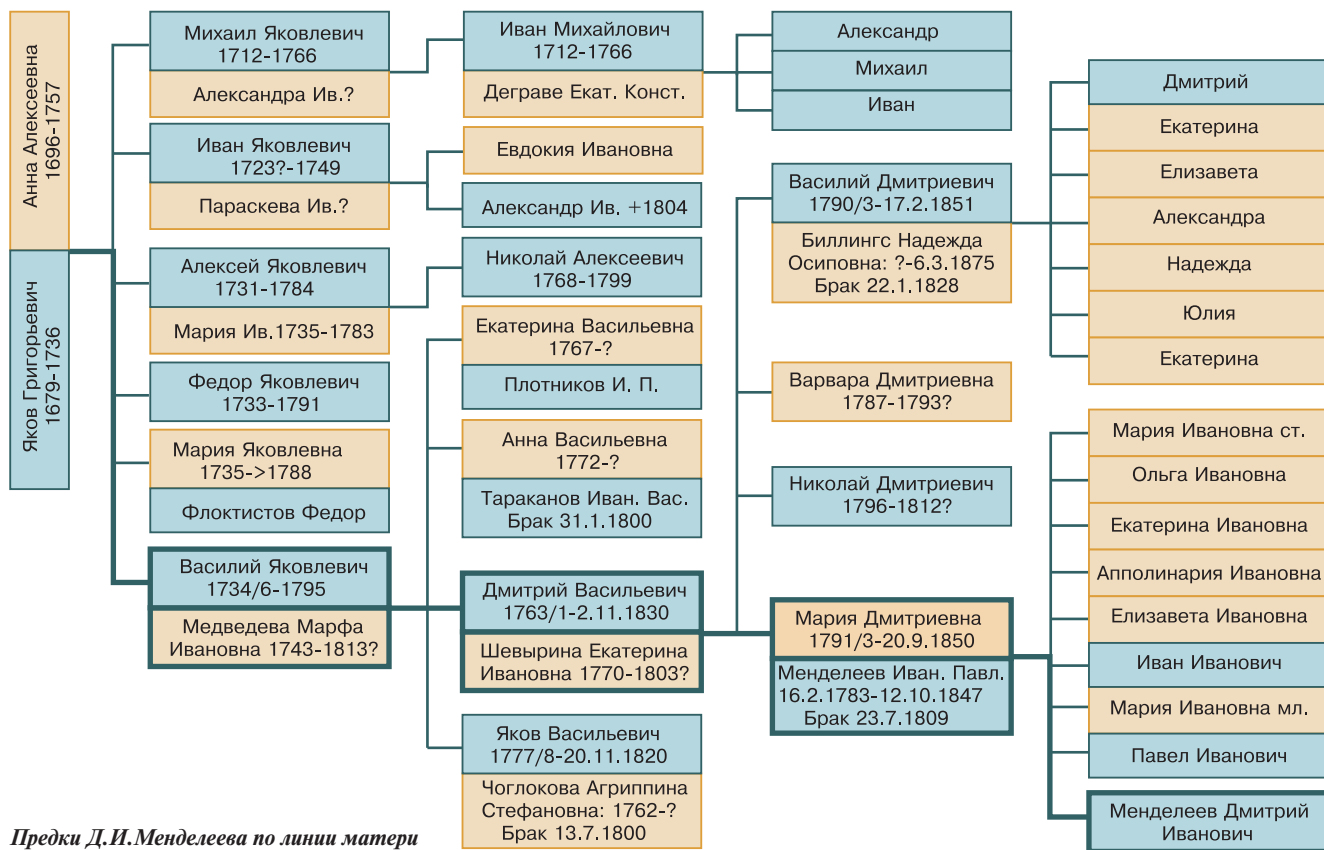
Анна Алексеевна
1696-1757

Яков Григорьевич
1679-1736

Михаил Яковлевич
1712-1766

Александра Ив.?

Иван Яковлевич
1723?-1749

Параскева Ив.?

Алексей Яковлевич
1731-1784

Мария Ив.1735-1783

Федор Яковлевич
1733-1791

Мария Яковлевна
1735->1788

Флоктистов Федор

Василий Яковлевич
1734/6-1795

Медведева Марфа
Ивановна 1743-1813?

Иван Михайлович
1712-1766

Деграве Екат. Конст.

Евдокия Ивановна

Александр Ив. +1804

Николай Алексеевич
1768-1799

Екатерина Васильевна
1767-?

Плотников И. П.

Анна Васильевна
1772-?

Тараканов Иван. Вас.
Брак 31.1.1800

Дмитрий Васильевич
1763/1-2.11.1830

Шевырина Екатерина
Ивановна 1770-1803?

Яков Васильевич
1777/8-20.11.1820

Чоглокова Агриппина
Стефановна: 1762-?
Брак 13.7.1800

Александр

Михаил

Иван

Василий Дмитриевич
1790/3-17.2.1851

Биллингс Надежда
Осиповна: ?-6.3.1875
Брак 22.1.1828

Варвара Дмитриевна
1787-1793?

Николай Дмитриевич
1796-1812?

Мария Дмитриевна
1791/3-20.9.1850

Менделеев Иван. Павл.
16.2.1783-12.10.1847
Брак 23.7.1809

Дмитрий

Екатерина

Елизавета

Александра

Надежда

Юлия

Екатерина

Мария Ивановна ст.

Ольга Ивановна

Екатерина Ивановна

Апполинария Ивановна

Елизавета Ивановна

Иван Иванович

Мария Ивановна мл.

Павел Иванович

Менделеев Дмитрий
Иванович

Предки Д.И.Менделеева по линии матери